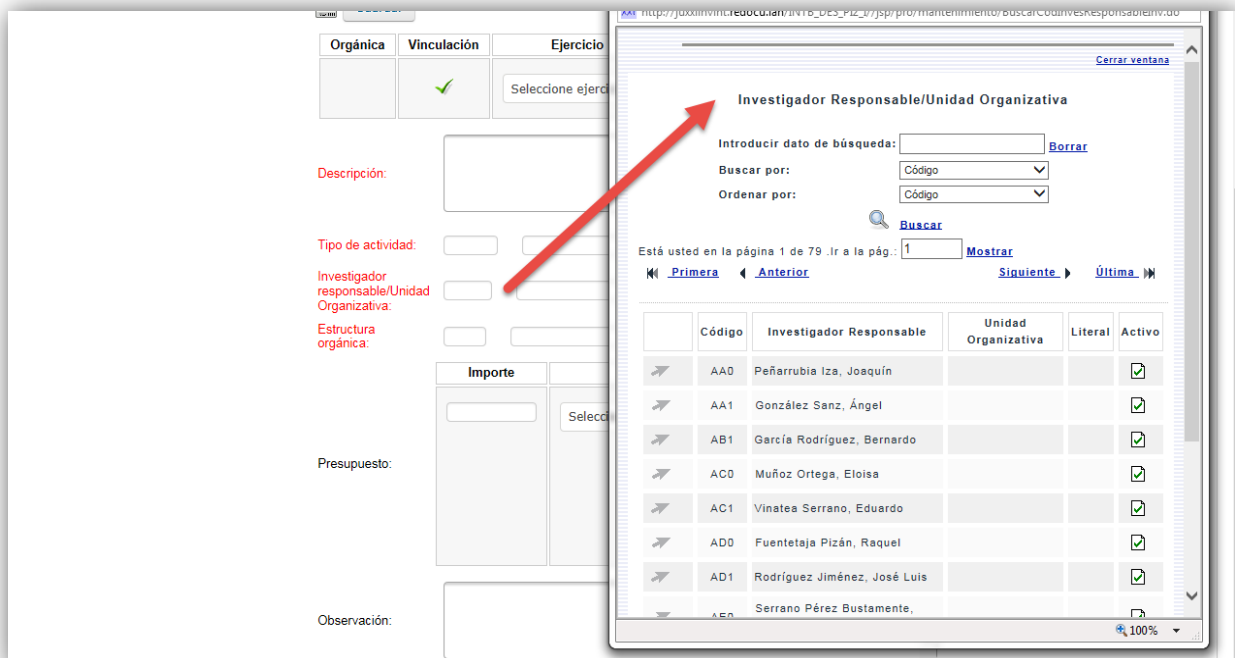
| Orgánica | Vinculación | Ejercicio |
|---|---|---|
| | ✓ | Seleccione ejerci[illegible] |

Descripción:

Tipo de actividad:

Investigador responsable/Unidad Organizativa:

Estructura orgánica:

Importe

Selecci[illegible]

Presupuesto:

Observación:

http://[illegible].redocu.lan/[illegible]/jsp/pro/mantenimiento/BuscarCodInvesResponsableInv.do

Cerrar ventana

Investigador Responsable/Unidad Organizativa

Introducir dato de búsqueda: Borrar

Buscar por: Código

Ordenar por: Código

Buscar

Está usted en la página 1 de 79 .Ir a la pág.: 1 Mostrar

Primera Anterior Siguiente Última

| | Código | Investigador Responsable | Unidad Organizativa | Literal | Activo |
|---|---|---|---|---|---|
| | AA0 | Peñarrubia Iza, Joaquín | | | |
| | AA1 | González Sanz, Ángel | | | |
| | AB1 | García Rodríguez, Bernardo | | | |
| | AC0 | Muñoz Ortega, Eloisa | | | |
| | AC1 | Vinatea Serrano, Eduardo | | | |
| | AD0 | Fuentetaja Pizán, Raquel | | | |
| | AD1 | Rodríguez Jiménez, José Luis | | | |
| | AE0 | Serrano Pérez Bustamente, | | | |

100%